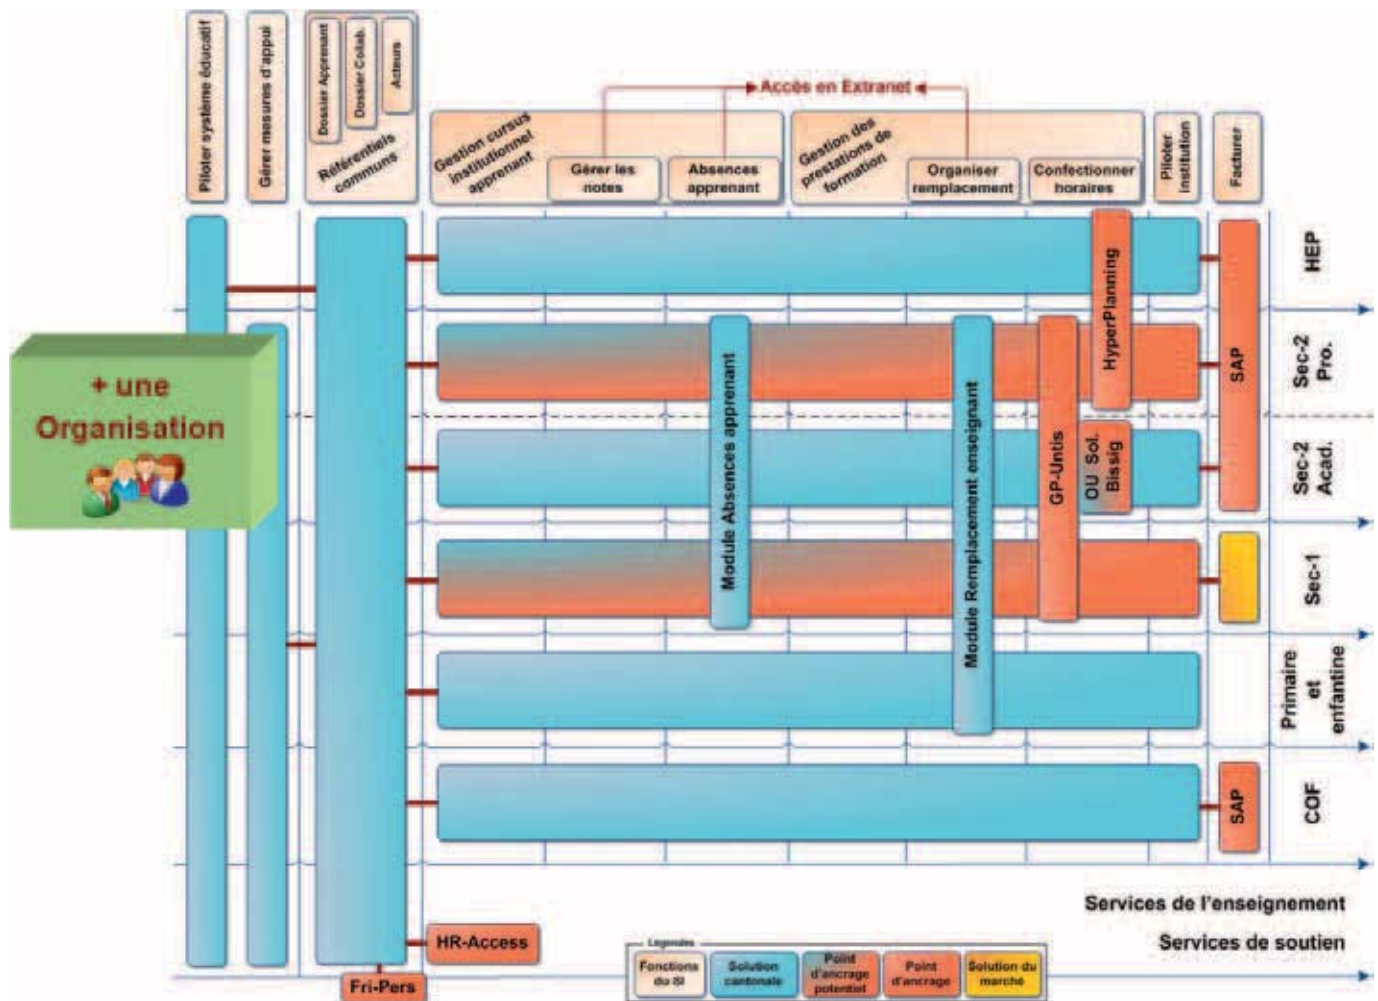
Piloter système éducatif

Gérer mesures d'appui

Dossier Apprenant

Dossier Collab.

Acteurs

Référentiels communs

Accès en Extranet

Gestion cursus institutionnel apprenant

Gérer les notes

Absences apprenant

Gestion des prestations de formation

Organiser remplacement

Confectionner horaires

Piloter institution

Facturer

HEP

Sec-2 Pro.

Sec-2 Acad.

Sec-1

Primaire et enfantine

COF

+ une Organisation

Module Absences apprenant

Module Remplacement enseignant

GP-Untis

HyperPlanning

OU Sol. Bissig

SAP

SAP

Services de l'enseignement

Services de soutien

HR-Access

Fri-Pers

Légendes

Fonctions du SI

Solution cantonale

Point d'ancrage potentiel

Point d'ancrage

Solution du marché